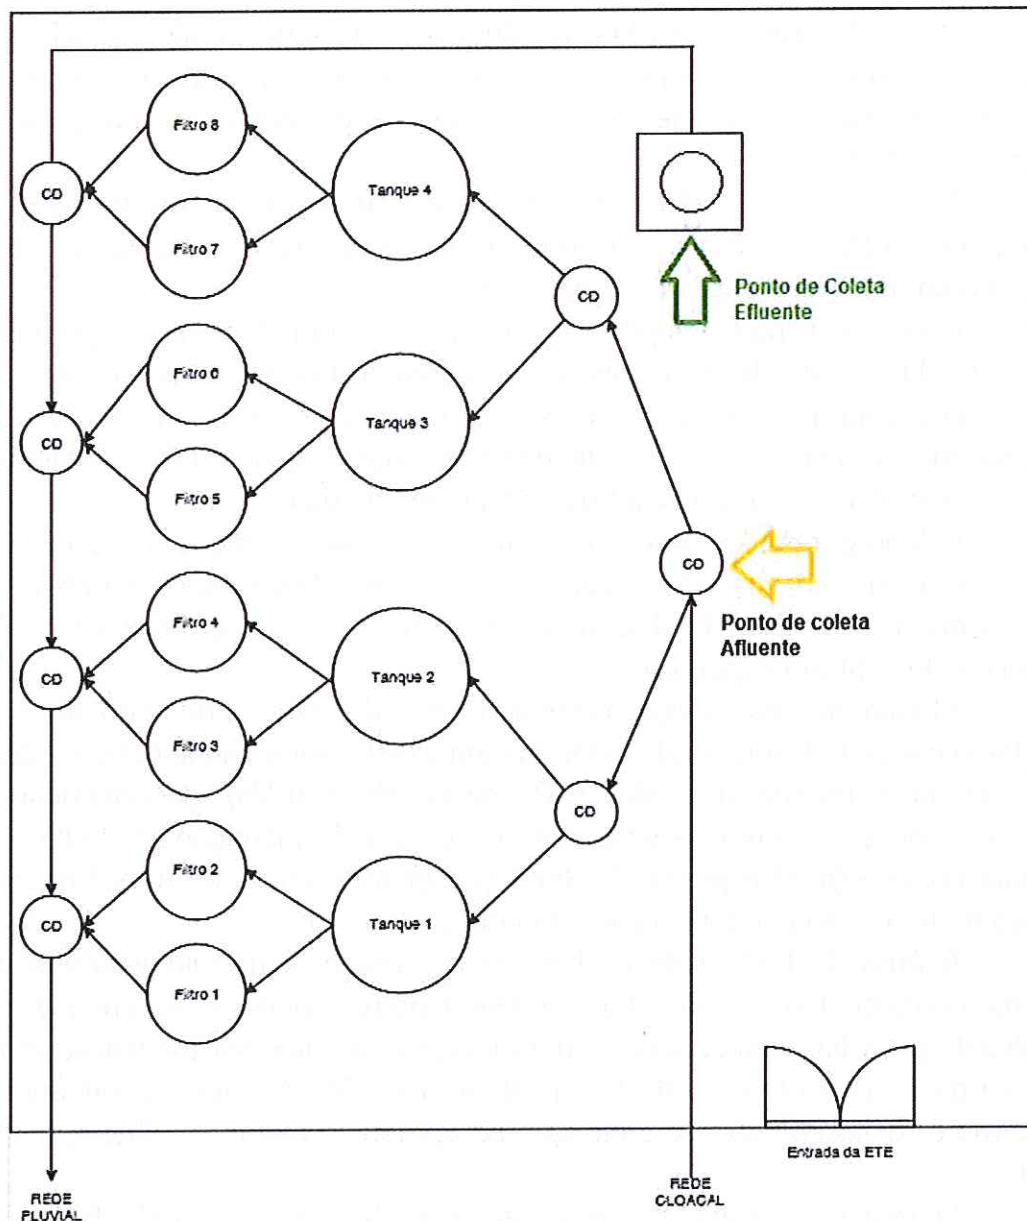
Filtro 8

CD

Filtro 7

Tanque 4

CD

Ponto de Coleta Efluente

Filtro 6

CD

Tanque 3

Filtro 5

CD

Ponto de coleta Afluente

Filtro 4

CD

Tanque 2

Filtro 3

CD

Filtro 2

CD

Tanque 1

Filtro 1

Entrada da ETE

REDE PLUVIAL

REDE CLOACAL